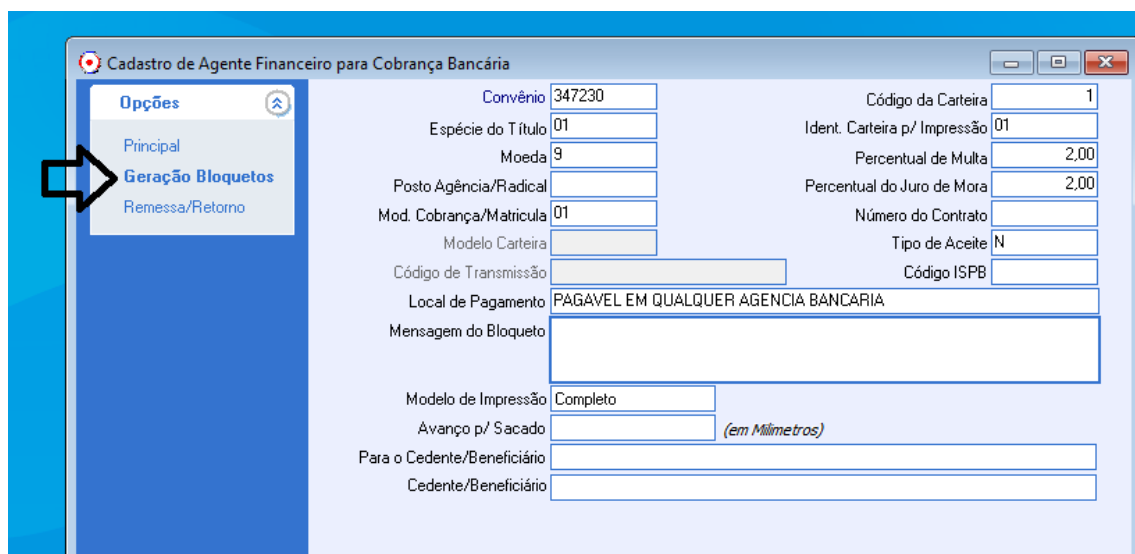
Cadastro de Agente Financeiro para Cobrança Bancária

Opções

Principal
Geração Bloquetos
Remessa/Retorno

Convênio 347230
Código da Carteira 1
Espécie do Título 01
Ident. Carteira p/ Impressão 01
Moeda 9
Percentual de Multa 2,00
Posto Agência/Radical
Percentual do Juro de Mora 2,00
Mod. Cobrança/Matricula 01
Número do Contrato
Modelo Carteira
Tipo de Aceite N
Código de Transmissão
Código ISPB
Local de Pagamento PAGAVEL EM QUALQUER AGENCIA BANCARIA
Mensagem do Bloqueto
Modelo de Impressão Completo
Avanço p/ Sacado (em Milimetros)
Para o Cedente/Beneficiário
Cedente/Beneficiário